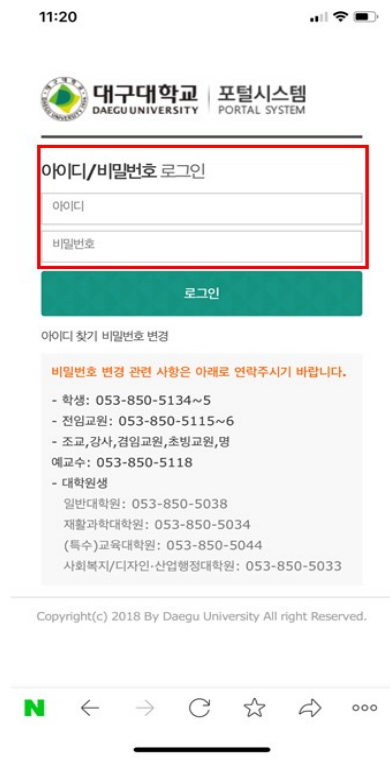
11:20

대구대학교 DAEGU UNIVERSITY | 포털시스템 PORTAL SYSTEM

아이디/비밀번호 로그인

아이디

비밀번호

로그인

아이디 찾기 비밀번호 변경

비밀번호 변경 관련 사항은 아래로 연락주시기 바랍니다.

- 학생: 053-850-5134~5
- 전임교원: 053-850-5115~6
- 조교,강사,겸임교원,초빙교원,명예교수: 053-850-5118
- 대학원생
일반대학원: 053-850-5038
재활과학대학원: 053-850-5034
(특수)교육대학원: 053-850-5044
사회복지/디자인·산업행정대학원: 053-850-5033

Copyright(c) 2018 By Daegu University All right Reserved.

N